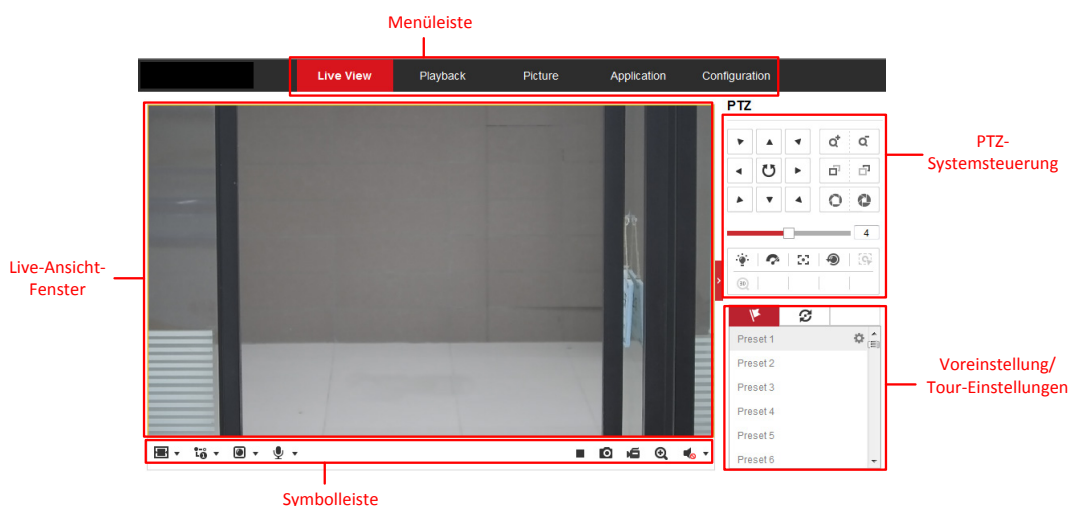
Menüleiste

Live View
Playback
Picture
Application
Configuration

PTZ

PTZ-Systemsteuerung

4

Live-Ansicht-Fenster

Preset 1
Preset 2
Preset 3
Preset 4
Preset 5
Preset 6

Voreinstellung/
Tour-Einstellungen

Symbolleiste